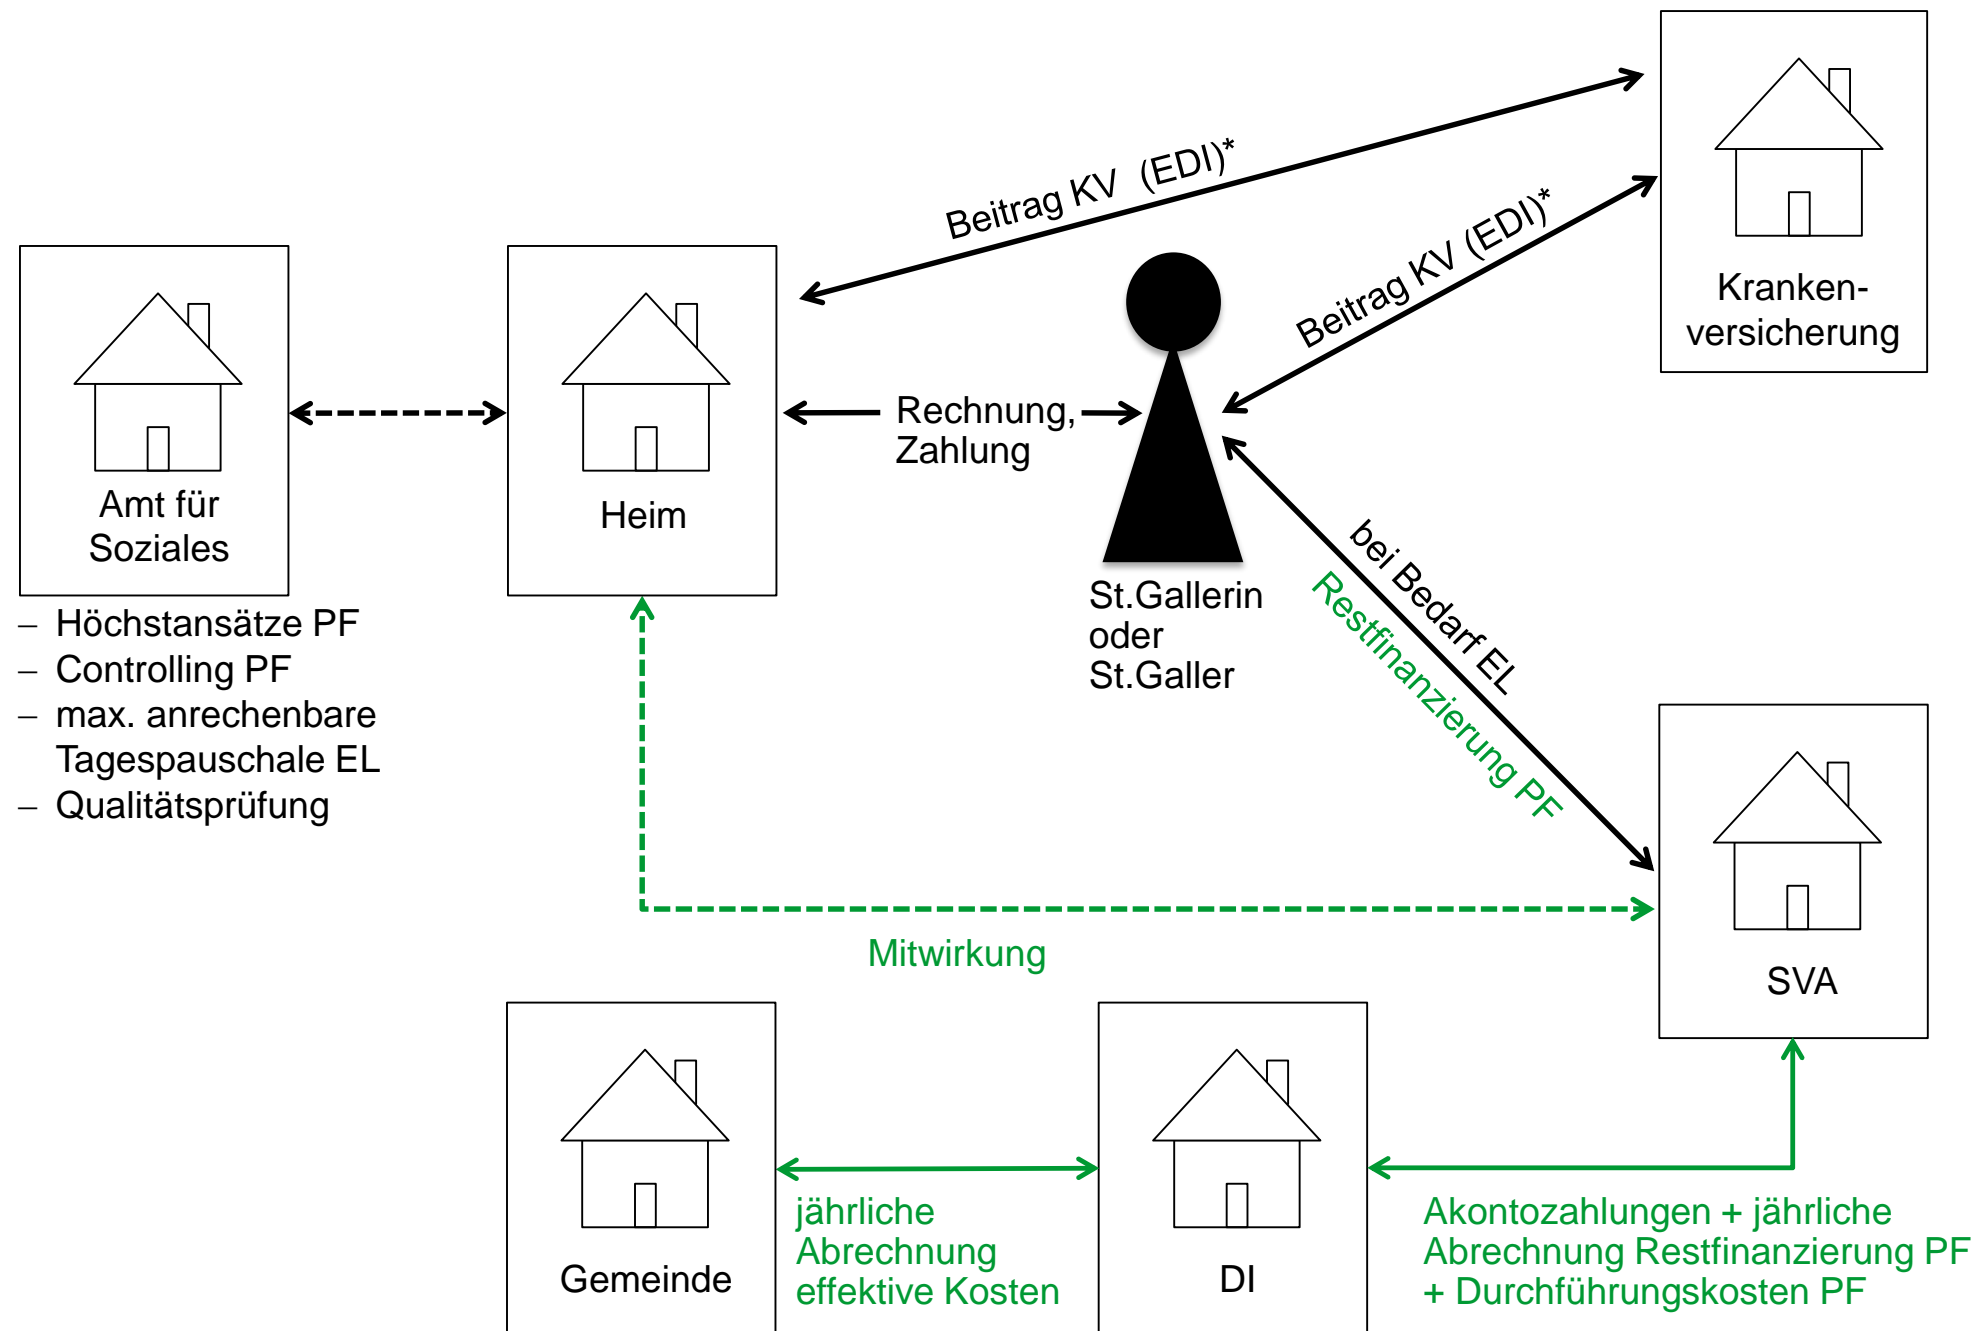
Beitrag KV (EDI)*

Kranken-
versicherung

Beitrag KV (EDI)*

Amt für
Soziales

Heim

Rechnung,
Zahlung

– Höchstansätze PF
– Controlling PF
– max. anrechenbare Tagespauschale EL
– Qualitätsprüfung

St.Gallerin
oder
St.Galler

bei Bedarf EL

Restfinanzierung PF

SVA

Mitwirkung

Gemeinde

jährliche
Abrechnung
effektive Kosten

DI

Akontozahlungen + jährliche
Abrechnung Restfinanzierung PF
+ Durchführungskosten PF